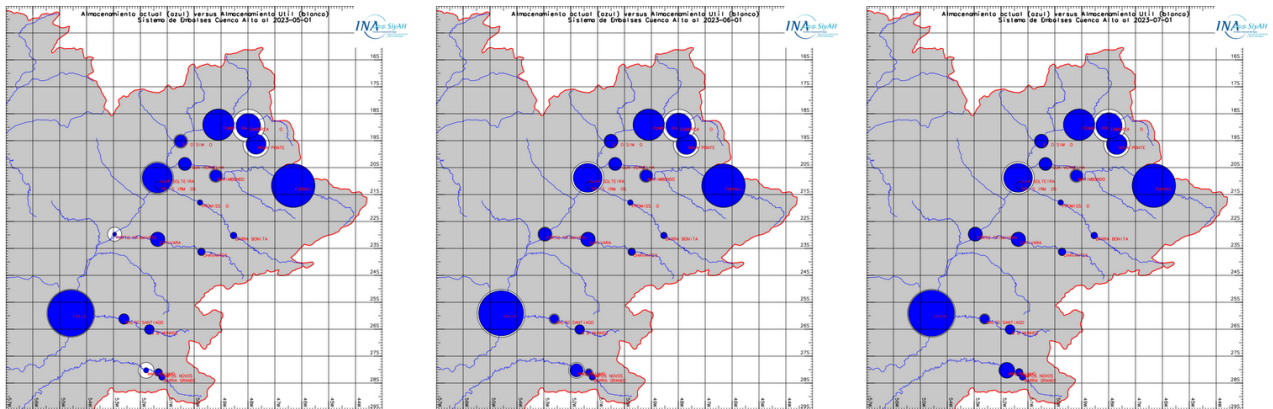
Almacenamiento actual (azul) versus Almacenamiento Util (blanco)
Sistema de Embalses Cuenca Alta al 2023-05-01

INA SIyAH

165
175
185
195
205
215
225
235
245
255
265
275
285
295

Almacenamiento actual (azul) versus Almacenamiento Util (blanco)
Sistema de Embalses Cuenca Alta al 2023-06-01

INA SIyAH

165
175
185
195
205
215
225
235
245
255
265
275
285
295

Almacenamiento actual (azul) versus Almacenamiento Util (blanco)
Sistema de Embalses Cuenca Alta al 2023-07-01

INA SIyAH

165
175
185
195
205
215
225
235
245
255
265
275
285
295